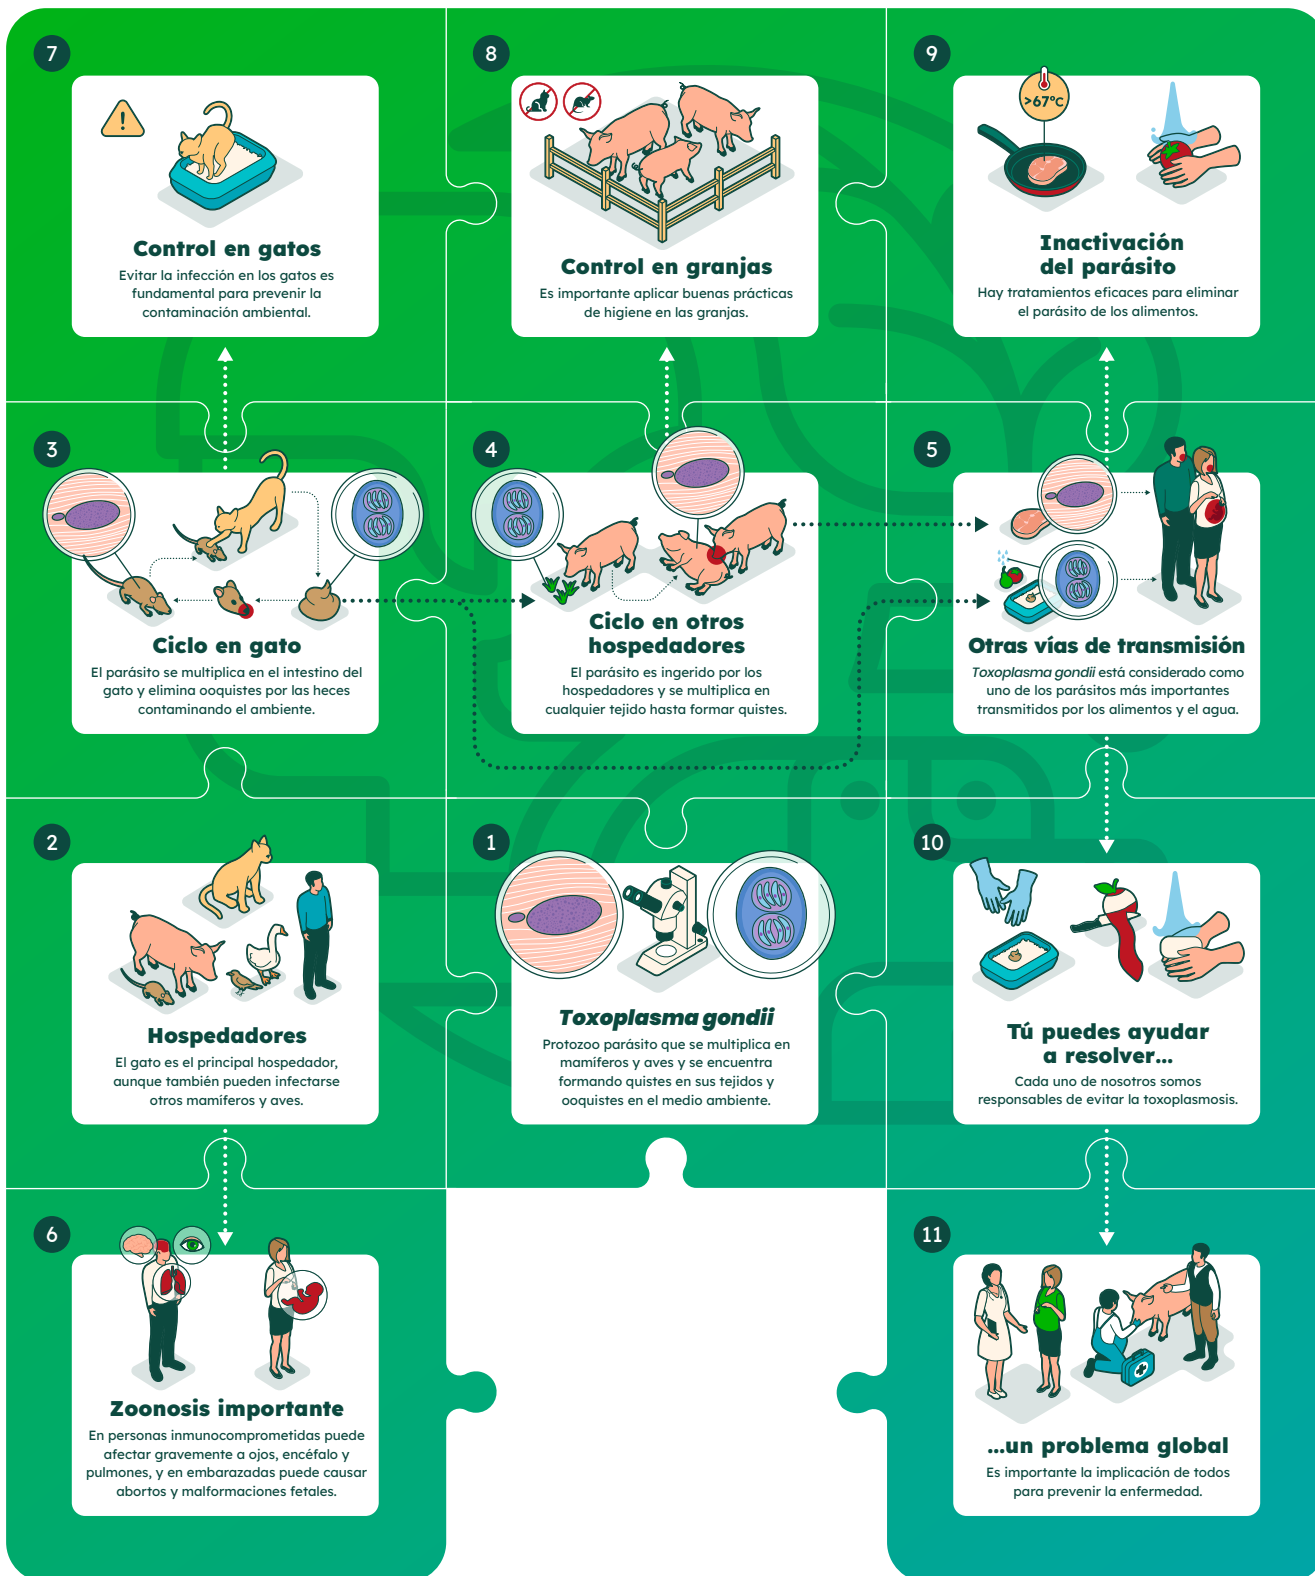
7

Control en gatos

Evitar la infección en los gatos es fundamental para prevenir la contaminación ambiental.

8

Control en granjas

Es importante aplicar buenas prácticas de higiene en las granjas.

9

>67°C

Inactivación del parásito

Hay tratamientos eficaces para eliminar el parásito de los alimentos.

3

Ciclo en gato

El parásito se multiplica en el intestino del gato y elimina ooquistes por las heces contaminando el ambiente.

4

Ciclo en otros hospedadores

El parásito es ingerido por los hospedadores y se multiplica en cualquier tejido hasta formar quistes.

5

Otras vías de transmisión

*Toxoplasma gondii* está considerado como uno de los parásitos más importantes transmitidos por los alimentos y el agua.

2

Hospedadores

El gato es el principal hospedador, aunque también pueden infectarse otros mamíferos y aves.

1

*Toxoplasma gondii*

Protozoo parásito que se multiplica en mamíferos y aves y se encuentra formando quistes en sus tejidos y ooquistes en el medio ambiente.

10

Tú puedes ayudar a resolver...

Cada uno de nosotros somos responsables de evitar la toxoplasmosis.

6

Zoonosis importante

En personas inmunocomprometidas puede afectar gravemente a ojos, encéfalo y pulmones, y en embarazadas puede causar abortos y malformaciones fetales.

11

...un problema global

Es importante la implicación de todos para prevenir la enfermedad.